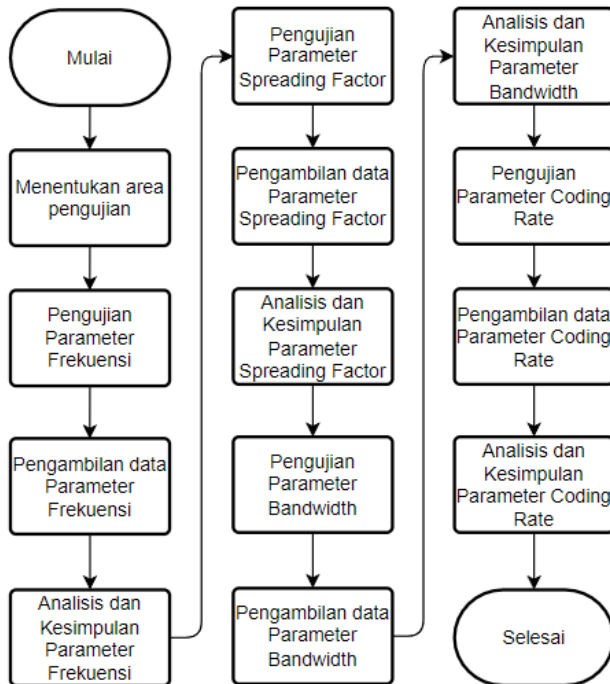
Mulai

Menentukan area pengujian

Pengujian Parameter Frekuensi

Pengambilan data Parameter Frekuensi

Analisis dan Kesimpulan Parameter Frekuensi

Pengujian Parameter Spreading Factor

Pengambilan data Parameter Spreading Factor

Analisis dan Kesimpulan Parameter Spreading Factor

Pengujian Parameter Bandwidth

Pengambilan data Parameter Bandwidth

Analisis dan Kesimpulan Parameter Bandwidth

Pengujian Parameter Coding Rate

Pengambilan data Parameter Coding Rate

Analisis dan Kesimpulan Parameter Coding Rate

Selesai